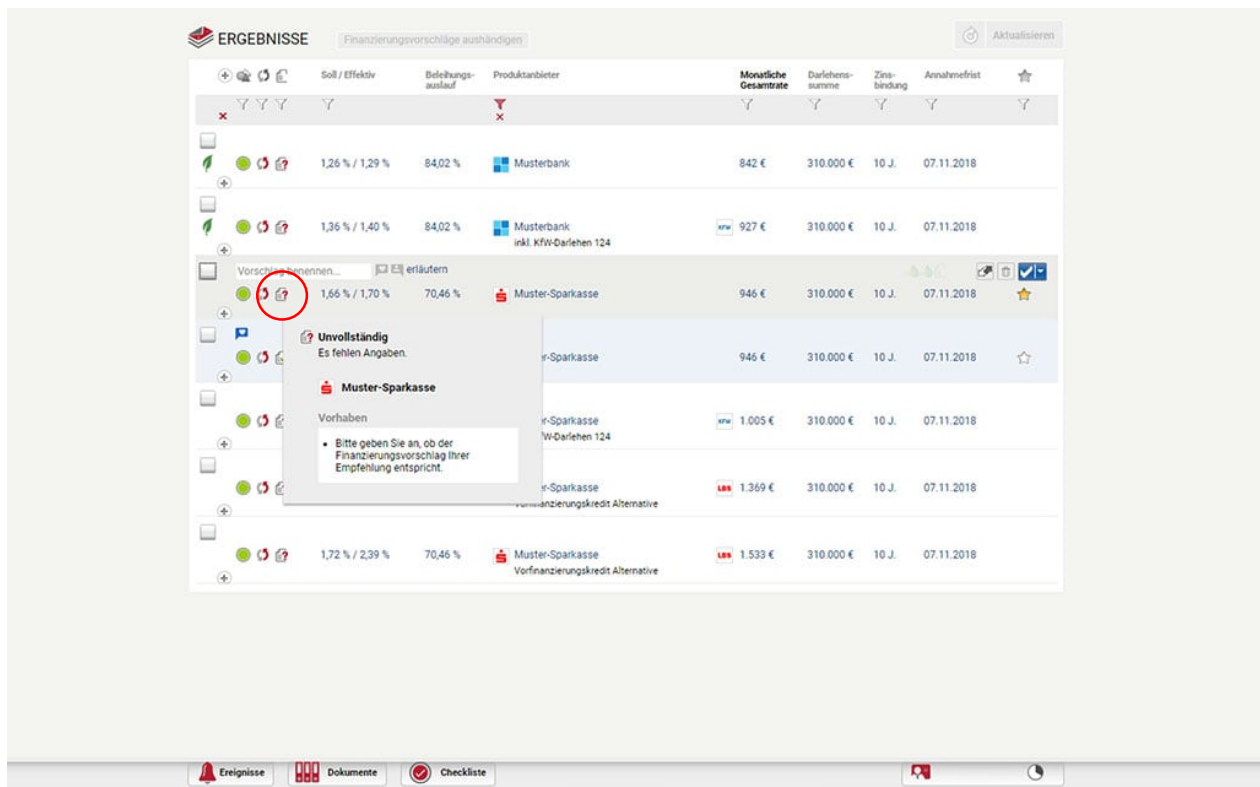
ERGEBNISSE Finanzierungsvorschläge aushändigen Aktualisieren

| | Soll / Effektiv | Beleihungsauslauf | Produktanbieter | | Monatliche Gesamtrate | Darlehenssumme | Zinsbindung | Annahmefrist |
|---|---|---|---|---|---|---|---|---|
| | 1,26 % / 1,29 % | 84,02 % | Musterbank | | 842 € | 310.000 € | 10 J. | 07.11.2018 |
| | 1,36 % / 1,40 % | 84,02 % | Musterbank inkl. KfW-Darlehen 124 | KFW | 927 € | 310.000 € | 10 J. | 07.11.2018 |
| Vorschlag benennen... erläutern | 1,66 % / 1,70 % | 70,46 % | Muster-Sparkasse | | 946 € | 310.000 € | 10 J. | 07.11.2018 |
| | | | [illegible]er-Sparkasse | | 946 € | 310.000 € | 10 J. | 07.11.2018 |
| | | | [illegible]er-Sparkasse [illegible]fW-Darlehen 124 | KFW | 1.005 € | 310.000 € | 10 J. | 07.11.2018 |
| | | | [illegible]er-Sparkasse Vorfinanzierungskredit Alternative | LBS | 1.369 € | 310.000 € | 10 J. | 07.11.2018 |
| | 1,72 % / 2,39 % | 70,46 % | Muster-Sparkasse Vorfinanzierungskredit Alternative | LBS | 1.533 € | 310.000 € | 10 J. | 07.11.2018 |

Unvollständig
Es fehlen Angaben.

Muster-Sparkasse

Vorhaben

• Bitte geben Sie an, ob der Finanzierungsvorschlag Ihrer Empfehlung entspricht.

Ereignisse Dokumente Checkliste